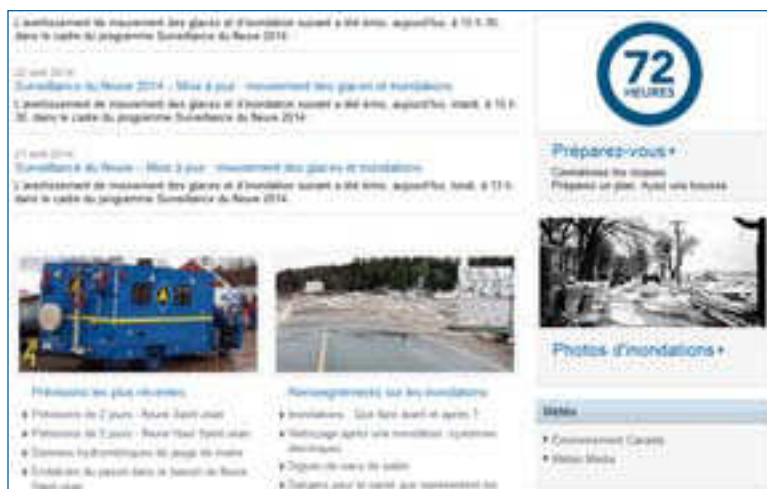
L'avertissement de mouvement des glaces et d'inondation suivant a été émis, aujourd'hui, à 13 h 30, dans le cadre du programme Surveillance du fleuve 2014.

22 avril 2014
Surveillance du fleuve 2014 - Mise à jour - mouvement des glaces et inondations
L'avertissement de mouvement des glaces et d'inondation suivant a été émis, aujourd'hui, mardi, à 13 h 30, dans le cadre du programme Surveillance du fleuve 2014.

21 avril 2014
Surveillance du fleuve - Mise à jour - mouvement des glaces et inondations
L'avertissement de mouvement des glaces et d'inondation suivant a été émis, aujourd'hui, lundi, à 13 h dans le cadre du programme Surveillance du fleuve 2014.

72 HEURES

Préparez-vous
Connaissez les risques
Préparez un plan. Ayez une trousse

Photos d'inondations

Prévisions les plus récentes
Prévisions de 2 jours - fleuve Saint-Jean
Prévisions de 5 jours - fleuve Haut Saint-Jean
Données hydrométriques du jauge de marée
Évolution du passé dans le bassin du fleuve Saint-Jean

Renseignements sur les inondations
Inondations - Que faire avant et après ?
Nettoyage après une inondation : systèmes électriques
Digues de sacs de sable
Dangers pour la santé qui surviennent lors

Météo
Environnement Canada
Météo Média